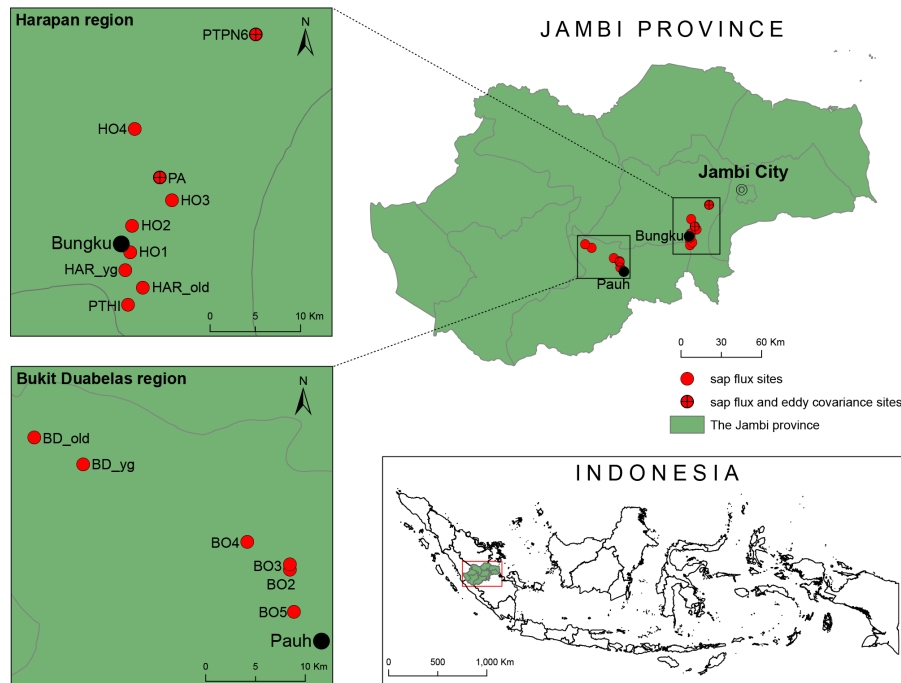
Harapan region

PTPN6

N

HO4

PA

HO3

HO2

Bungku

HO1

HAR_yg

HAR_old

PTHI

0 5 10 Km

JAMBI PROVINCE

Jambi City

Bungku

Pauh

0 30 60 Km

sap flux sites

sap flux and eddy covariance sites

The Jambi province

Bukit Duabelas region

N

BD_old

BD_yg

BO4

BO3

BO2

BO5

Pauh

0 5 10 Km

INDONESIA

0 500 1,000 Km